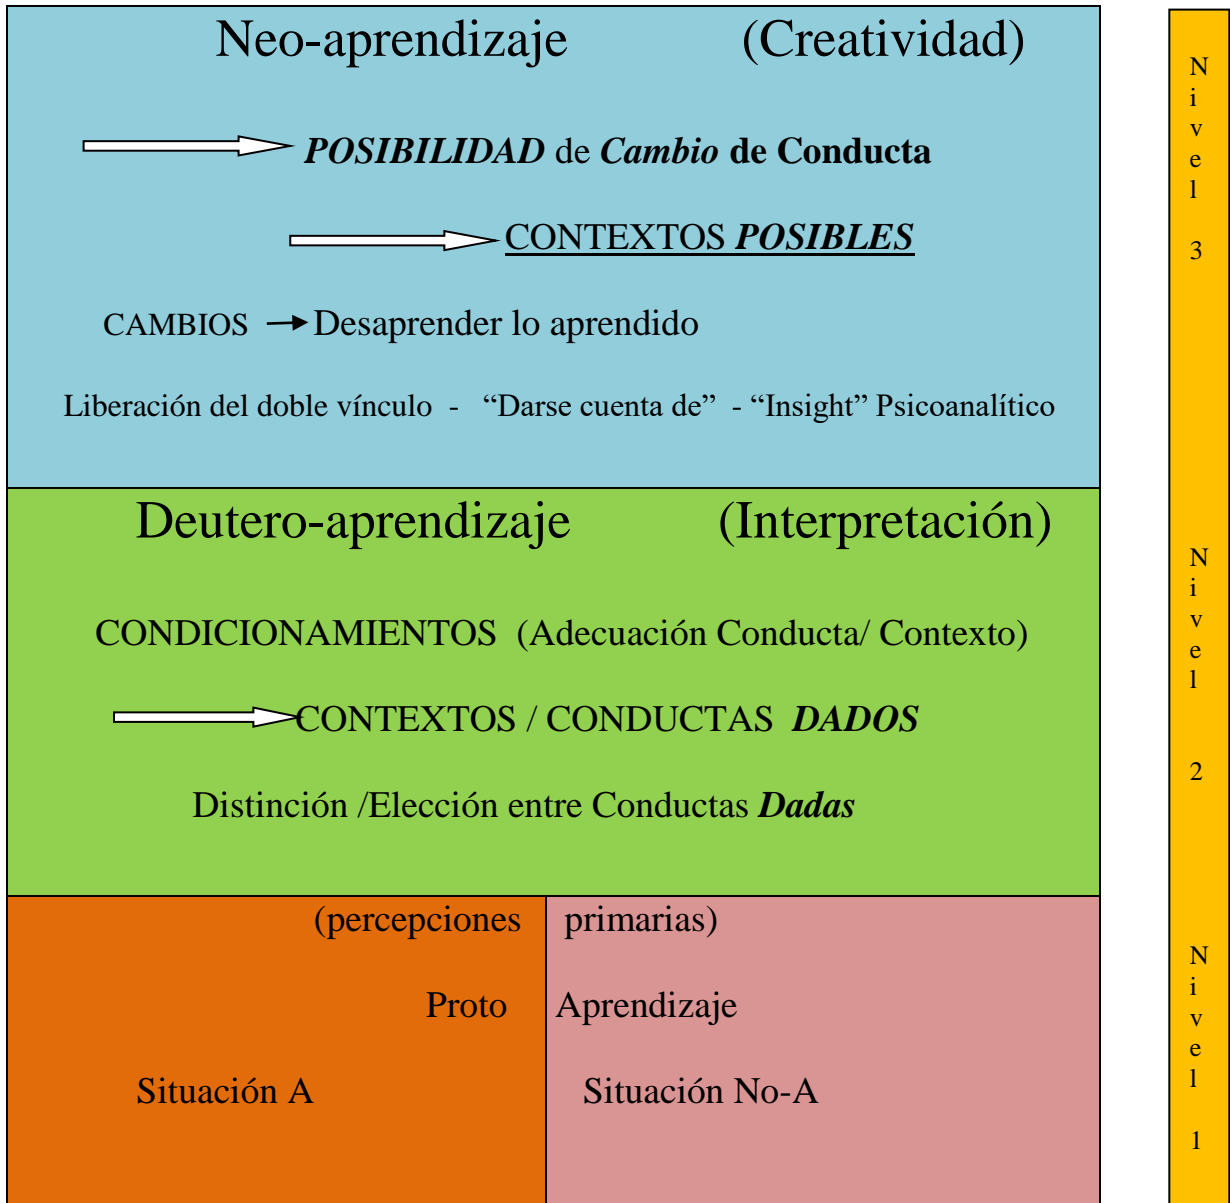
Neo-aprendizaje (Creatividad)

*POSIBILIDAD* de *Cambio* **de Conducta**

CONTEXTOS *POSIBLES*

CAMBIOS → Desaprender lo aprendido

Liberación del doble vínculo - "Darse cuenta de" - "Insight" Psicoanalítico

Deutero-aprendizaje (Interpretación)

CONDICIONAMIENTOS (Adecuación Conducta/ Contexto)

CONTEXTOS / CONDUCTAS *DADOS*

Distinción /Elección entre Conductas *Dadas*

(percepciones primarias)

Proto Aprendizaje

Situación A

Situación No-A

Nivel 3

Nivel 2

Nivel 1